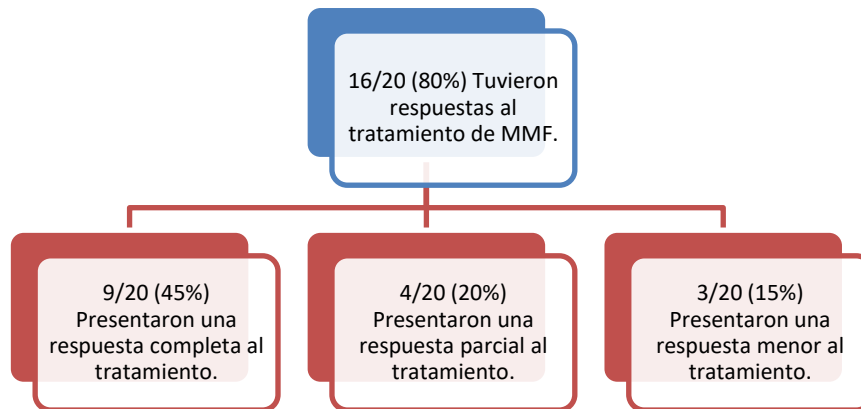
16/20 (80%) Tuvieron respuestas al tratamiento de MMF.

9/20 (45%)
Presentaron una respuesta completa al tratamiento.

4/20 (20%)
Presentaron una respuesta parcial al tratamiento.

3/20 (15%)
Presentaron una respuesta menor al tratamiento.